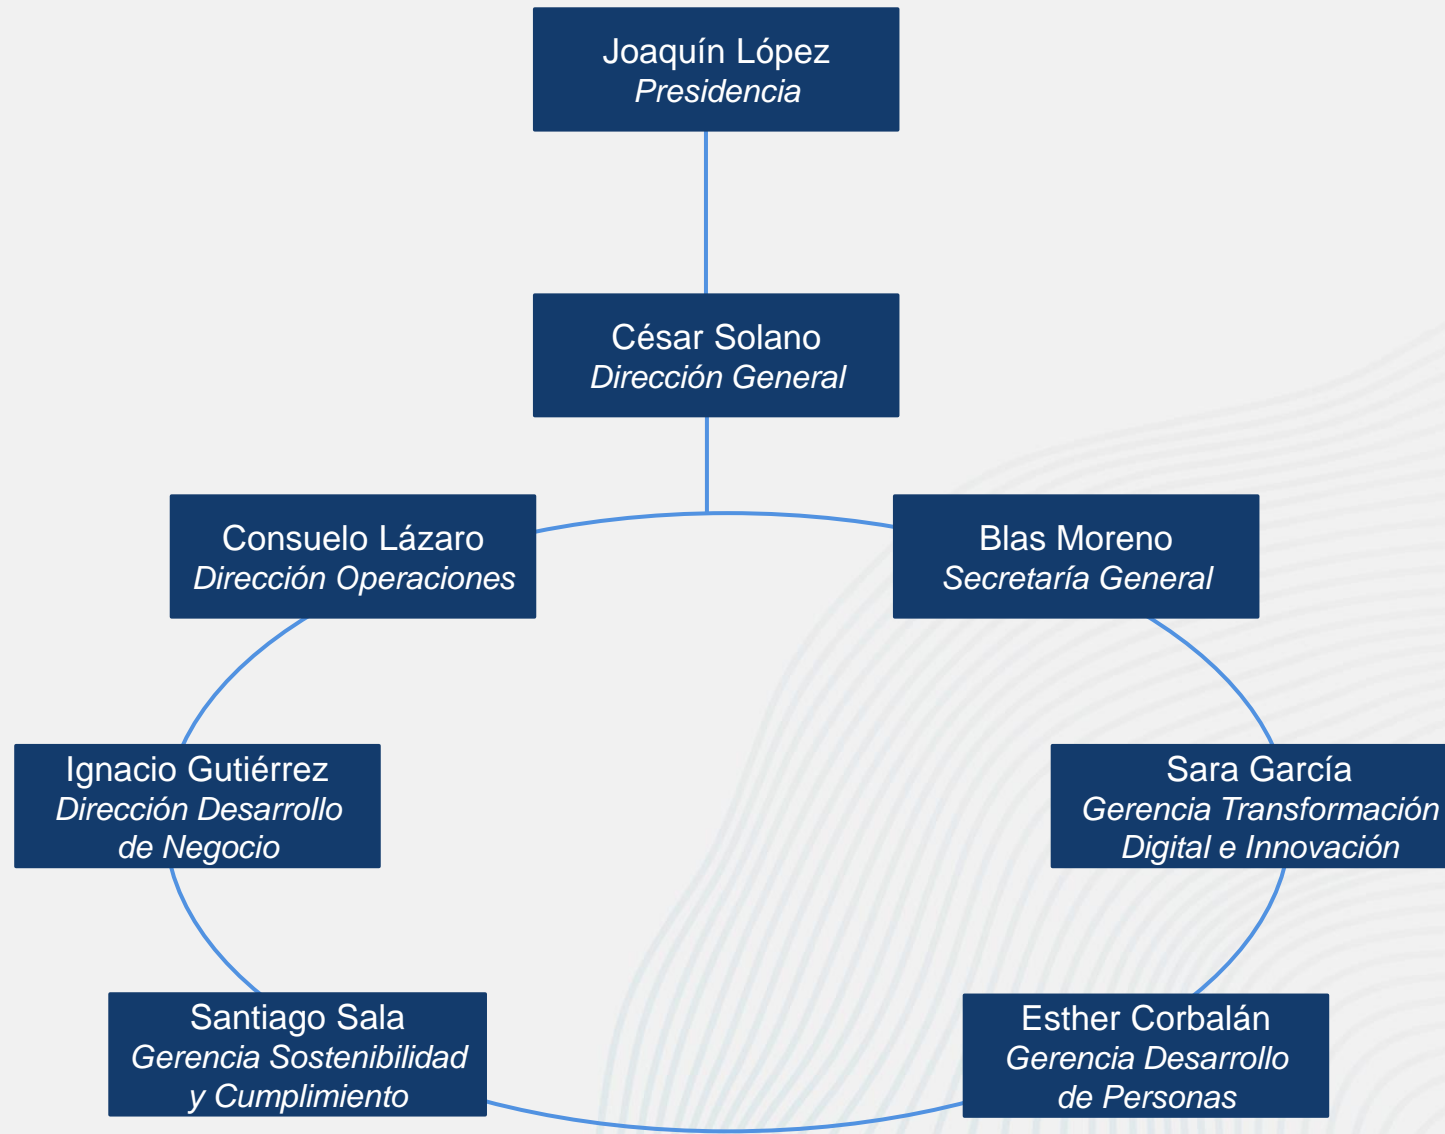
Joaquín López
Presidencia

César Solano
Dirección General

Consuelo Lázaro
Dirección Operaciones

Blas Moreno
Secretaría General

Ignacio Gutiérrez
Dirección Desarrollo de Negocio

Sara García
Gerencia Transformación Digital e Innovación

Santiago Sala
Gerencia Sostenibilidad y Cumplimiento

Esther Corbalán
Gerencia Desarrollo de Personas